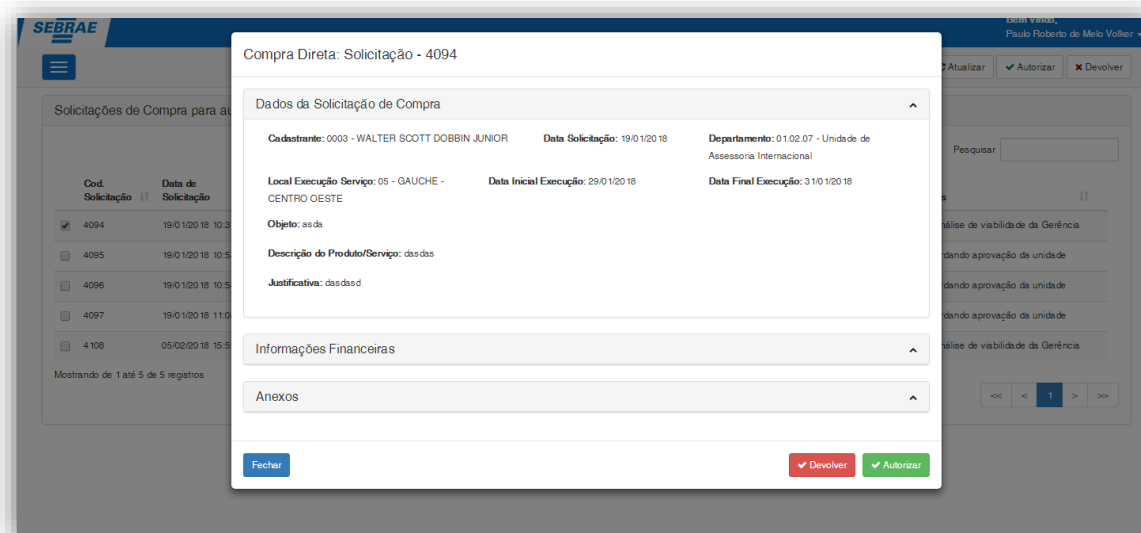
SEBRAE

Bem Vindo,
Paulo Roberto de Melo Volker

Atualizar
Autorizar
Devolver

Solicitações de Compra para a

Pesquisar

| | Cod. Solicitação | Data de Solicitação | s |
|---|---|---|---|
| ✔ | 4094 | 19/01/2018 10:3 | nálise de viabilidade da Gerência |
| | 4095 | 19/01/2018 10:5 | rdando aprovação da unidade |
| | 4096 | 19/01/2018 10:5 | rdando aprovação da unidade |
| | 4097 | 19/01/2018 11:0 | rdando aprovação da unidade |
| | 4108 | 05/02/2018 15:5 | nálise de viabilidade da Gerência |

Mostrando de 1 até 5 de 5 registros

<< < 1 > >>

Compra Direta: Solicitação - 4094

Dados da Solicitação de Compra

Cadastrante: 0003 - WALTER SCOTT DOBBIN JUNIOR
Data Solicitação: 19/01/2018
Departamento: 01.02.07 - Unidade de Assessoria Internacional

Local Execução Serviço: 05 - GAUCHE - CENTRO OESTE
Data Inicial Execução: 29/01/2018
Data Final Execução: 31/01/2018

Objeto: asda

Descrição do Produto/Serviço: dasdas

Justificativa: dasdasd

Informações Financeiras

Anexos

Fechar

Devolver
Autorizar